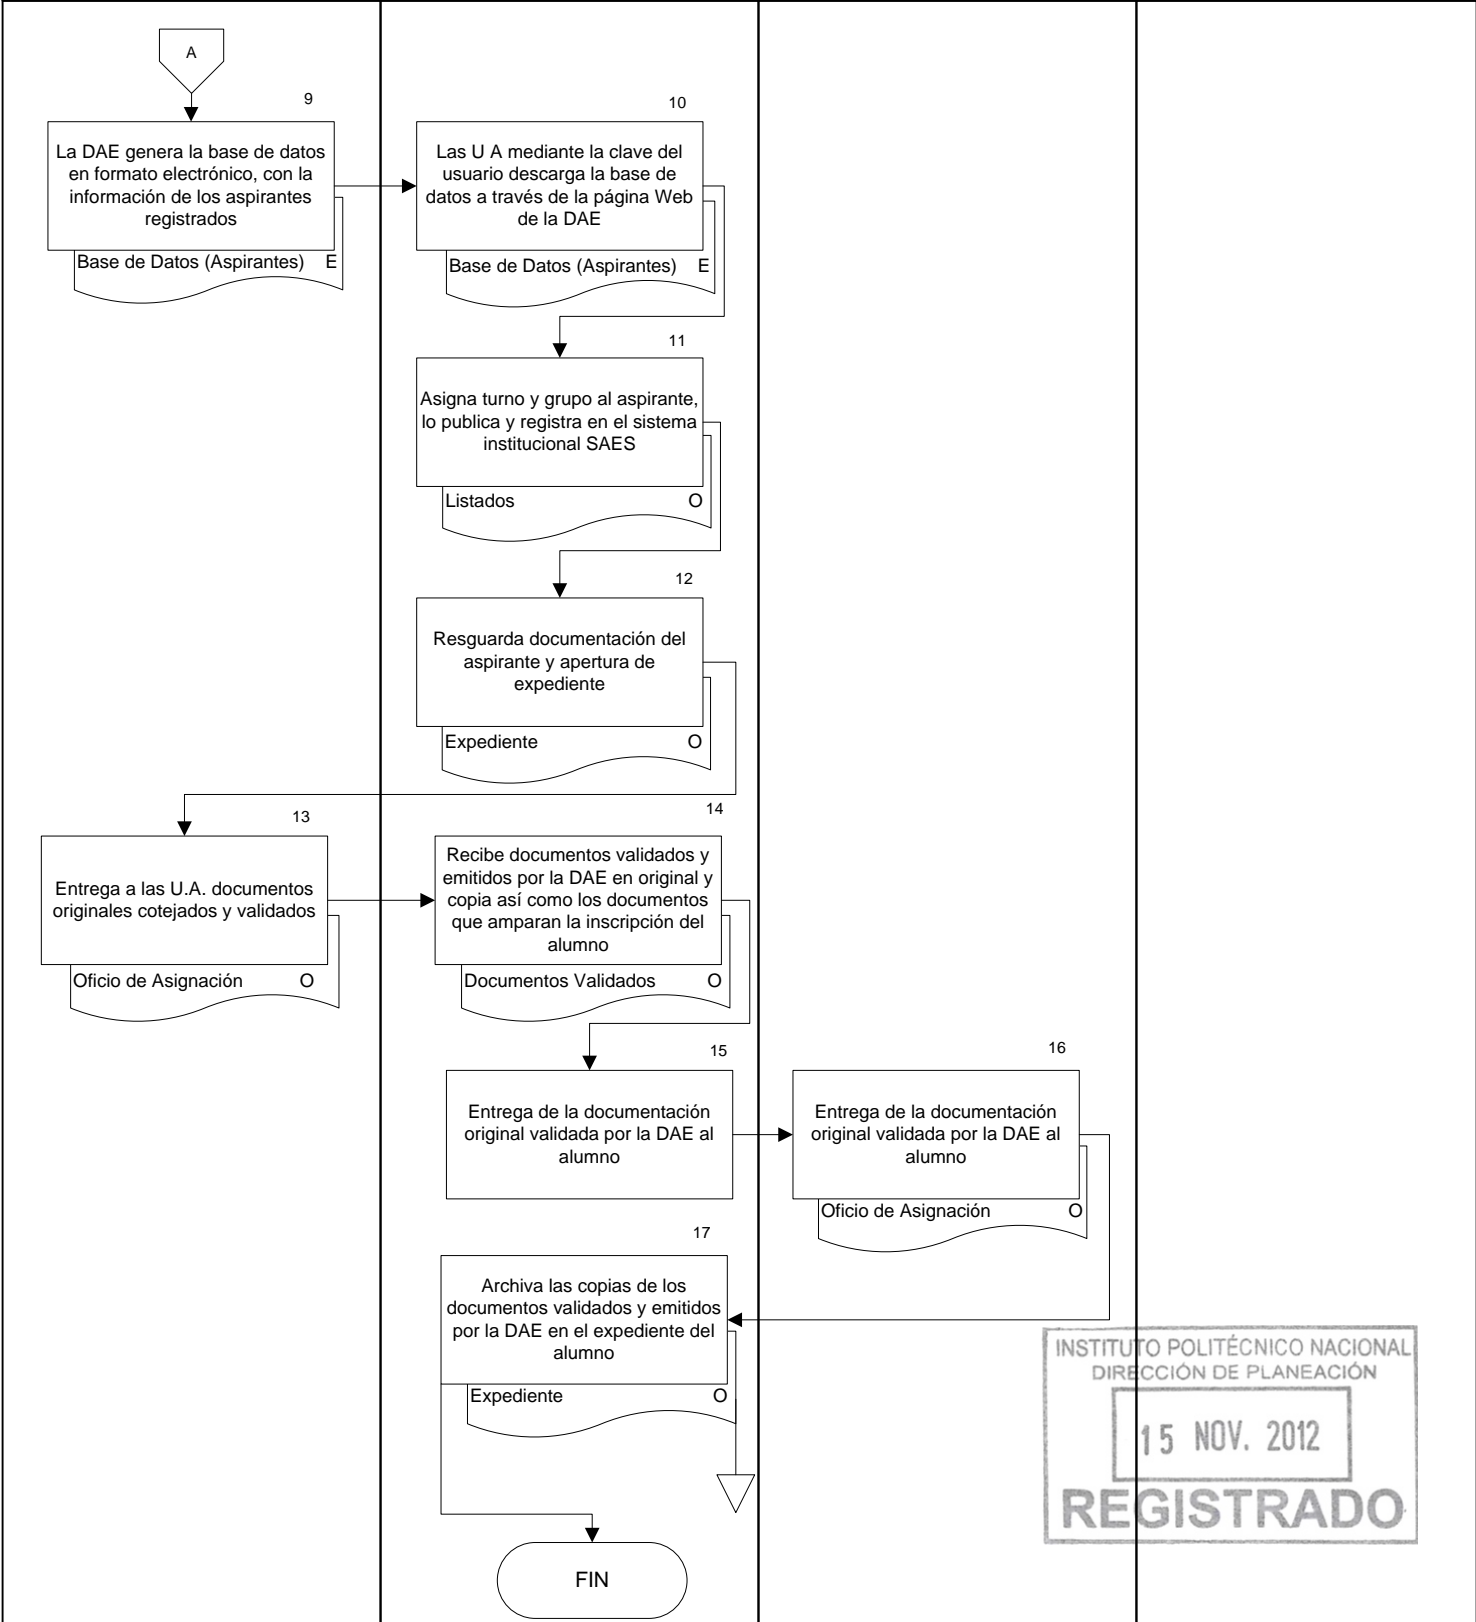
A

9

La DAE genera la base de datos en formato electrónico, con la información de los aspirantes registrados

Base de Datos (Aspirantes) E

10

Las U A mediante la clave del usuario descarga la base de datos a través de la página Web de la DAE

Base de Datos (Aspirantes) E

11

Asigna turno y grupo al aspirante, lo publica y registra en el sistema institucional SAES

Listados O

12

Resguarda documentación del aspirante y apertura de expediente

Expediente O

13

Entrega a las U.A. documentos originales cotejados y validados

Oficio de Asignación O

14

Recibe documentos validados y emitidos por la DAE en original y copia así como los documentos que amparan la inscripción del alumno

Documentos Validados O

15

Entrega de la documentación original validada por la DAE al alumno

16

Entrega de la documentación original validada por la DAE al alumno

Oficio de Asignación O

17

Archiva las copias de los documentos validados y emitidos por la DAE en el expediente del alumno

Expediente O

FIN

INSTITUTO POLITÉCNICO NACIONAL
DIRECCIÓN DE PLANEACIÓN
15 NOV. 2012
REGISTRADO